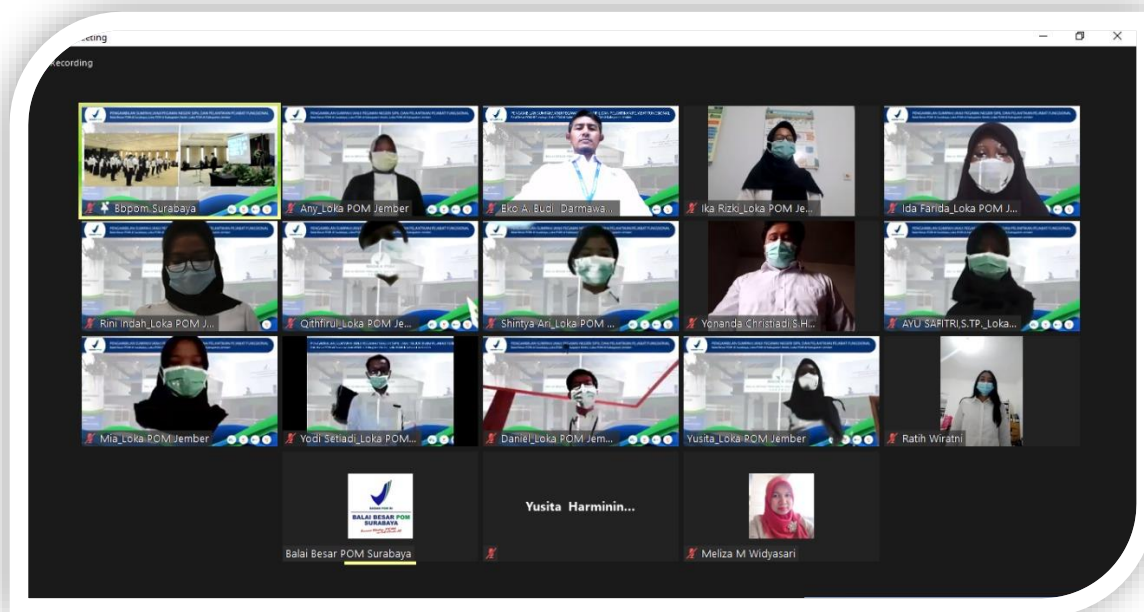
eting

Recording

Bbpom Surabaya

Any_Loka POM Jember

Eko A. Budi Darmawa...

Ika Rizki_Loka POM Je...

Ida Farida_Loka POM J...

Rini Indah_Loka POM J...

Qithfirul_Loka POM Je...

Shintya Ari_Loka POM ...

Yonanda Christiadi S.H...

AYU SAFITRI,S.TP._Loka...

Mia_Loka POM Jember

Yodi Setiadi_Loka POM...

Daniel_Loka POM Jem...

Yusita_Loka POM Jember

Ratih Wiratni

BALAI BESAR POM SURABAYA

Balai Besar POM Surabaya

Yusita Harminin...

Meliza M Widyasari